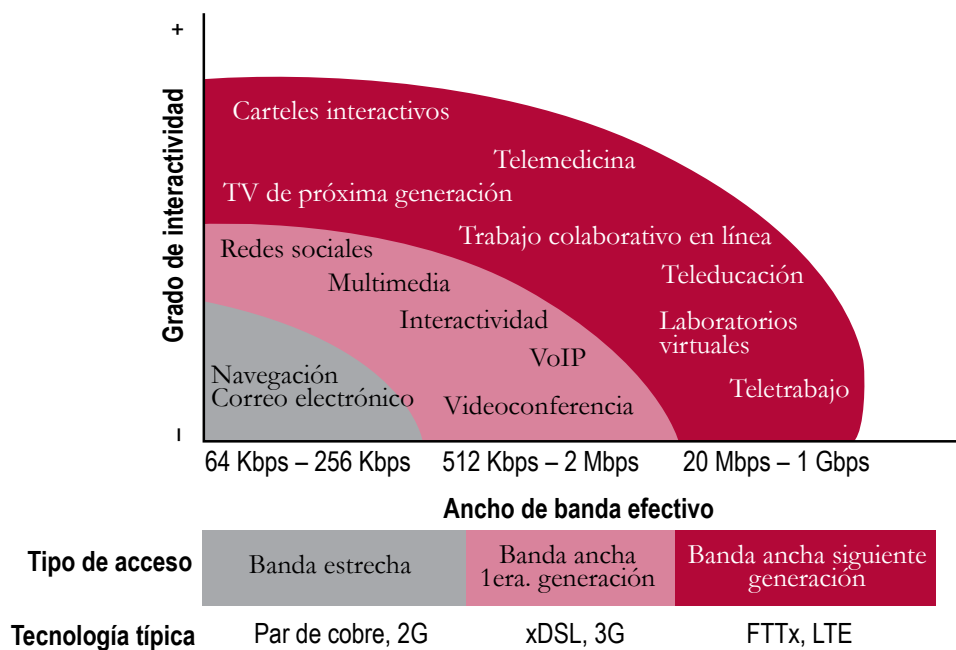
+

Grado de interactividad

–

Carteles interactivos

Telemedicina

TV de próxima generación

Trabajo colaborativo en línea

Redes sociales

Multimedia

Teleducación

Interactividad

Laboratorios virtuales

VoIP

Navegación
Correo electrónico

Videoconferencia

Teletrabajo

64 Kbps – 256 Kbps 512 Kbps – 2 Mbps 20 Mbps – 1 Gbps

Ancho de banda efectivo

| Tipo de acceso | Banda estrecha | Banda ancha 1era. generación | Banda ancha siguiente generación |
|---|---|---|---|
| Tecnología típica | Par de cobre, 2G | xDSL, 3G | FTTx, LTE |